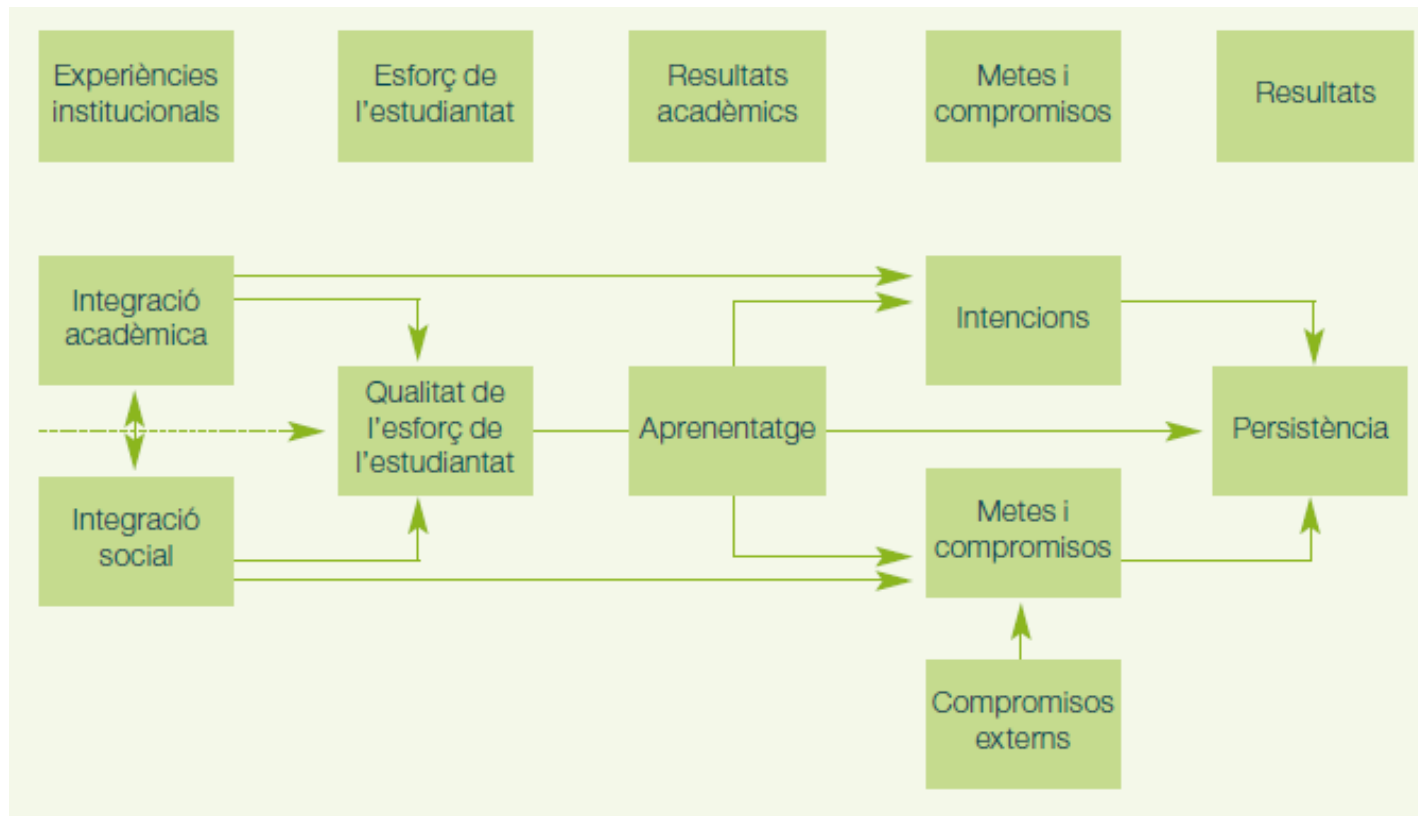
Experiències institucionals

Esforç de l'estudiantat

Resultats acadèmics

Metes i compromisos

Resultats

Integració acadèmica

Integració social

Qualitat de l'esforç de l'estudiantat

Aprenentatge

Intencions

Metes i compromisos

Persistència

Compromisos externs